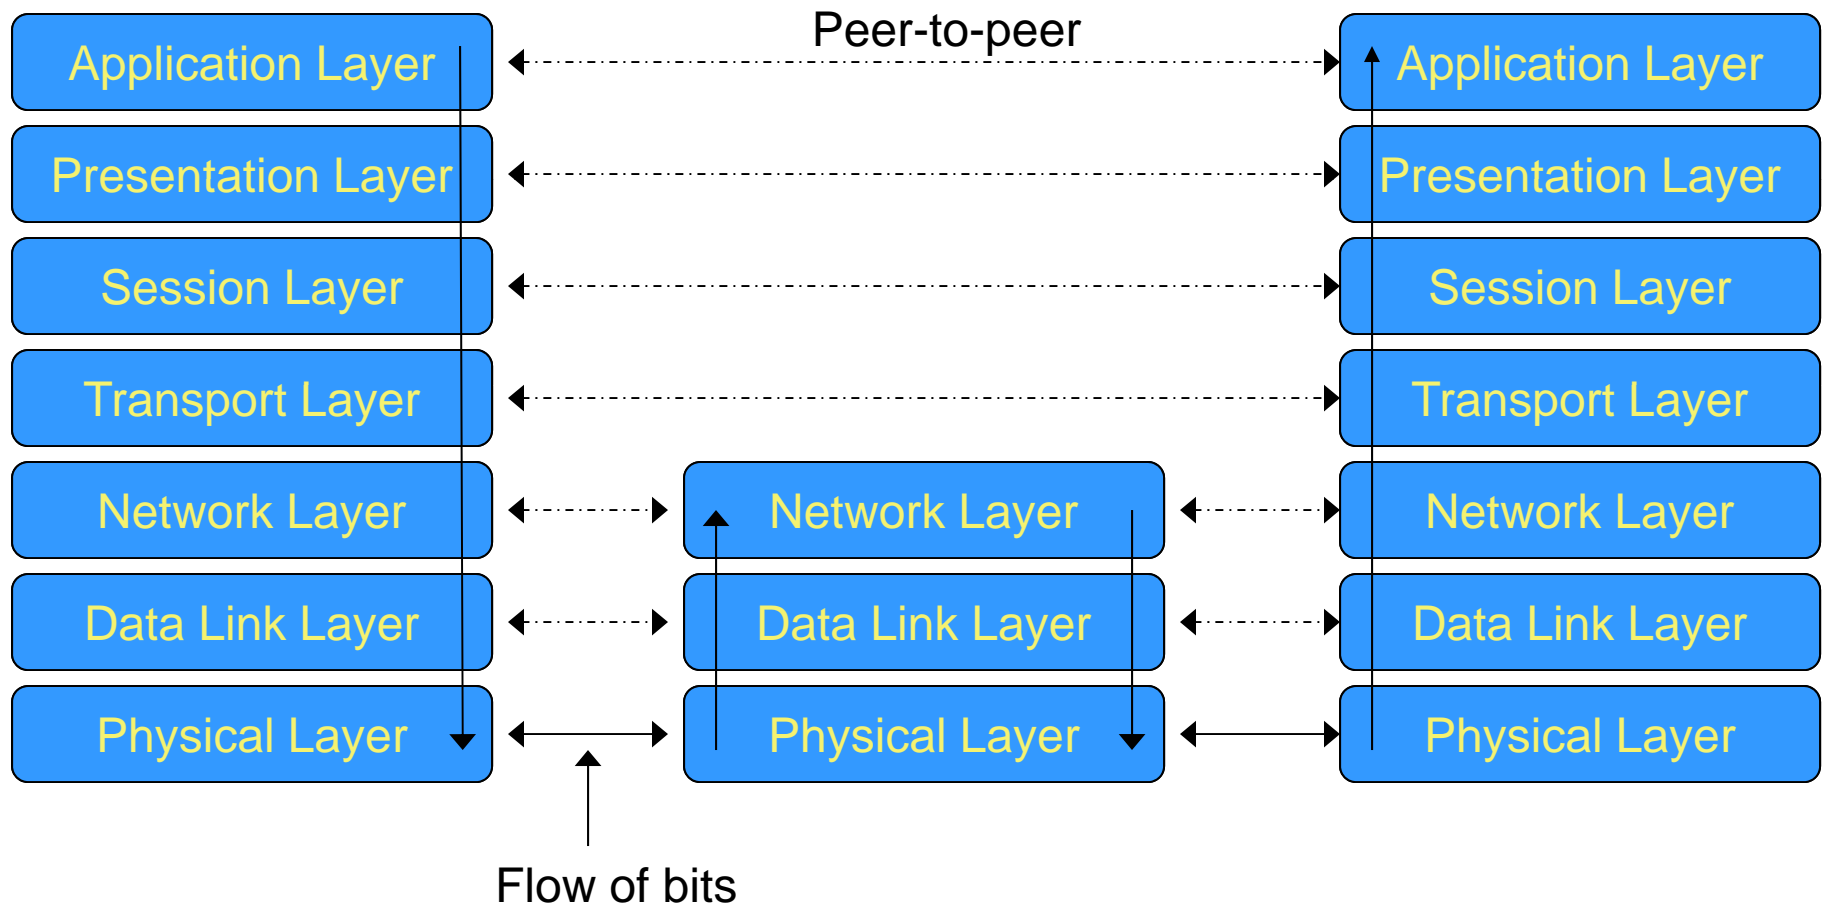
Peer-to-peer

Application Layer
Presentation Layer
Session Layer
Transport Layer
Network Layer
Data Link Layer
Physical Layer

Network Layer
Data Link Layer
Physical Layer

Application Layer
Presentation Layer
Session Layer
Transport Layer
Network Layer
Data Link Layer
Physical Layer

Flow of bits